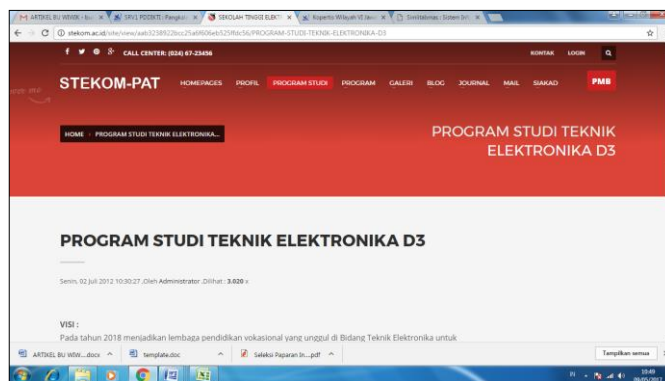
M ARTIKEL BU WINIK - bu × SPV1 PDDIKTI - Pangkal × SEKOLAH TINGGI ELEKTR × Kopertis Wilayah VI Jawa × Direktorasi - Sistem Inf × 

stekom.ac.id/site/view/aab3258922bcc25a6f606eb525fdc56/PROGRAM-STUDI-TEKNIK-ELEKTRONIKA-D3

CALL CENTER: (024) 67-23456

KONTAK LOGIN

STEKOM-PAT

HOMEPAGES PROFIL PROGRAM STUDI PROGRAM GALERI BLOG JOURNAL MAIL SIAKAD PMB

HOME › PROGRAM STUDI TEKNIK ELEKTRONIKA...

PROGRAM STUDI TEKNIK ELEKTRONIKA D3

PROGRAM STUDI TEKNIK ELEKTRONIKA D3

Senin, 02 Juli 2012 10:30:27 ,Oleh Administrator ,Dilihat : 3.020 x

VISI :

Pada tahun 2018 menjadikan lembaga pendidikan vokasional yang unggul di Bidang Teknik Elektronika untuk

ARTIKEL BU WINI....docx template.doc Seleksi Paparan In....pdf Tampilkan semua

10:49